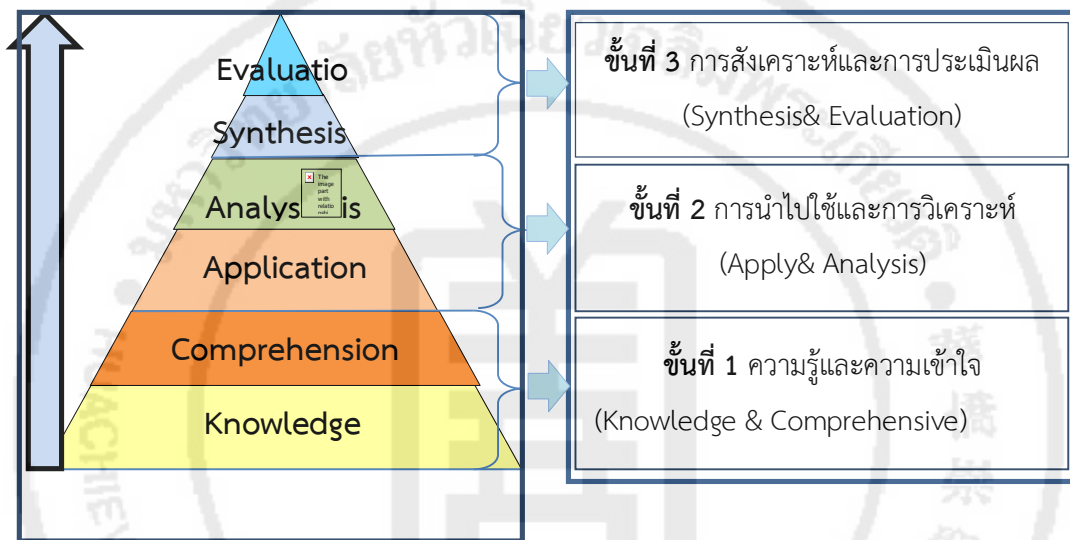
Evaluatio
Synthesis
Analys The image part with relatio nshi is
Application
Comprehension
Knowledge

**ขั้นที่ 3** การสังเคราะห์และการประเมินผล (Synthesis& Evaluation)

**ขั้นที่ 2** การนำไปใช้และการวิเคราะห์ (Apply& Analysis)

**ขั้นที่ 1** ความรู้และความเข้าใจ (Knowledge & Comprehensive)